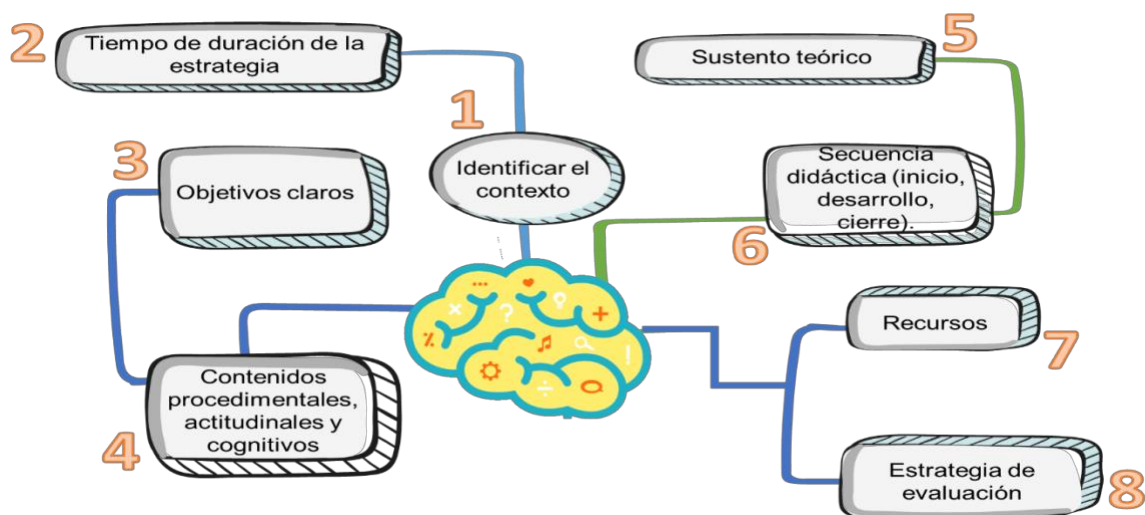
2
Tiempo de duración de la estrategia

5
Sustento teórico

1
Identificar el contexto

3
Objetivos claros

Secuencia didáctica (inicio, desarrollo, cierre).
6

Recursos
7

Contenidos procedimentales, actitudinales y cognitivos
4

Estrategia de evaluación
8